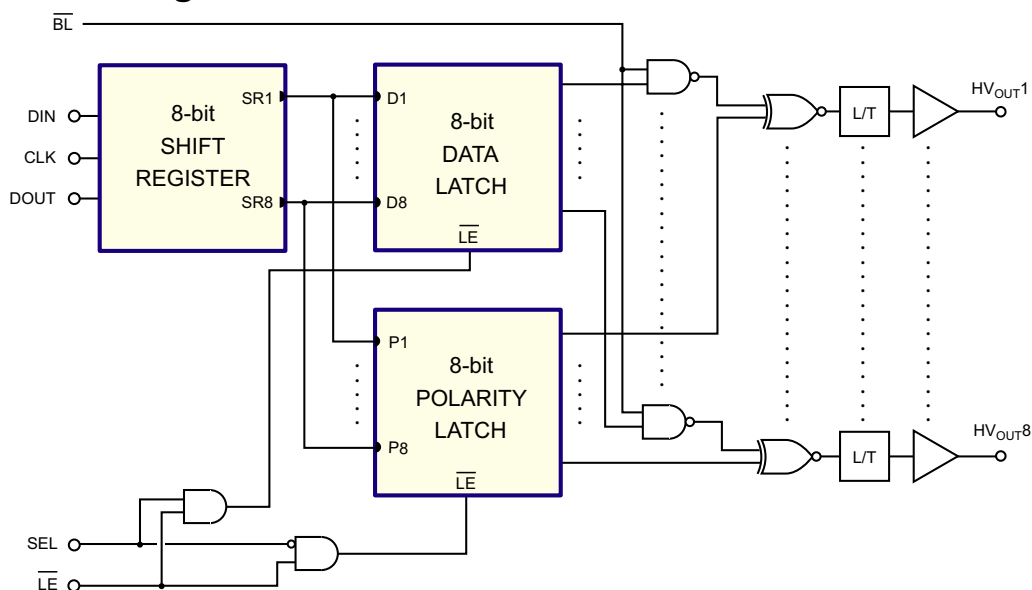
$\overline{BL}$

8-bit SHIFT REGISTER

DIN

CLK

DOUT

SR1

SR8

D1

8-bit DATA LATCH

D8

$\overline{LE}$

P1

8-bit POLARITY LATCH

P8

$\overline{LE}$

L/T

$HV_{OUT}1$

L/T

$HV_{OUT}8$

SEL

$\overline{LE}$